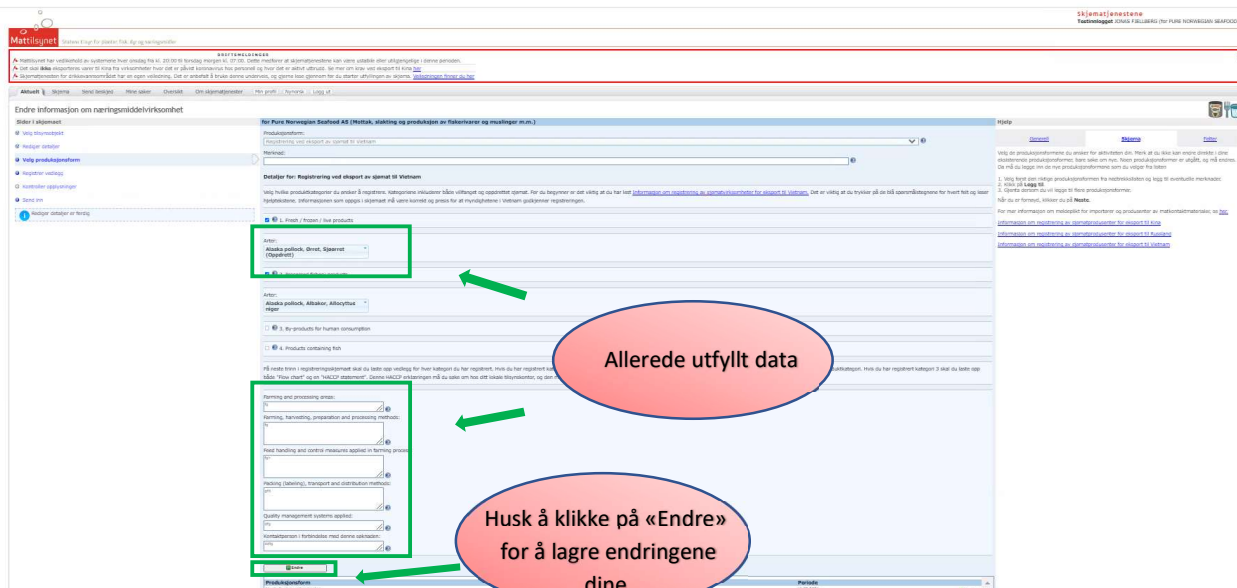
Skjematjenestene
Tostinnlogget JONAS FJELLBERG (for PURE NORWEGIAN SEAFOOD

Mattilsynet Statens tilsyn for planter, fisk, dyr og næringsmidler

DRIFTSMELDINGER
Mattilsynet har vedlikehold av systemene hver onsdag fra kl. 20:00 til torsdag morgen kl. 07:00. Dette medfører at skjematjenesten kan være ustabile eller utilgjengelige i denne perioden.
Det skal ikke eksporteres varer til Kina fra virksomheter hvor det er påvist koronavirus hos personell og hvor det er aktivt utbrudd. Se mer om krav ved eksport til Kina her
Skjematjenesten for sikkerhetsområdet har en ogen veiledning. Det er anbefalt å bruke denne underveis, og gjerne lese gjennom før du starter utfyllingen av skjema. Veiledningen finner du her

Aktuelt | Skjema | Send fastsjema | Mine saker | Oversikt | Om skjematjenester | Min profil | Nynorsk | Logg ut

Endre informasjon om næringsmiddelvirksomhet

Sider i skjemaet
Velg tilsynsobjekt
Redigere detaljer
Velg produksjonsform
Registrer vedlegg
Kontroller opplysninger
Send inn
Rediger detaljer er ferdig

for Pure Norwegian Seafood AS (Mottak, slakting og produksjon av fiskerivarer og muslinger m.m.)

Produksjonsform:
Registrering ved eksport av sjømat til Vietnam
Merknad:

Detaljer for: Registrering ved eksport av sjømat til Vietnam

Velg hvilke produktkategorier du ønsker å registrere. Kategoriene inkluderer både villfanget og oppdrettet sjømat. For du begynner er det viktig at du har lest Informasjon om registrering av sjømatvirksomheter for eksport til Vietnam. Det er viktig at du trykker på de blå spørsmålstegnene for hvert felt og leser hjelpetekstene. Informasjonen som oppgis i skjemaet må være korrekt og presis for at myndighetene i Vietnam godkjenner registreringen.

1. Fresh / frozen / live products

Arter:
Alaska pollock, Ørret, Sjøørret (Oppdrett)

2. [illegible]

Arter:
Alaska pollock, Albakor, Allocyttus røger

3. By-products for human consumption

4. Products containing fish

På neste trinn i registreringsskjemaet skal du laste opp vedlegg for hver kategori du har registrert. Hvis du har registrert ka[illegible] båda "Flow chart" og en "HACCP statement". Denne HACCP erklæringen må du søke om hos ditt lokale tilsynskontor, og den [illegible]

Allerede utfyllt data

Farming and processing areas:
Farming, harvesting, preparation and processing methods:
Feed handling and control measures applied in farming proce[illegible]
Packing (labeling), transport and distribution methods:
Quality management systems applied:
Kontaktperson i forbindelse med denne søknaden:

Husk å klikke på «Endre» for å lagre endringene dine

Endre

Produksjonsform
Periode

Hjelp
Generell | Skjema | Feltet

Velg de produksjonsformene du ønsker for aktiviteten din. Merk at du ikke kan endre direkte i dine eksisterende produksjonsformer, bare sake om nye. Noen produksjonsformer er utgått, og må endres. Da må du legge inn de nye produksjonsformene som du velger fra listen.

1. Velg først den riktige produksjonsformen fra nedtrekkslisten og legg til eventuelle merknader.
2. Klikk på Legg til.
3. Gjenta dersom du vil legge til flere produksjonsformer.
Når du er ferdig, klikker du på Neste.

For mer informasjon om meldeplikt for importører og produsenter av matkontaktmaterialer, se her.
Informasjon om registrering av sjømatprodusenter for eksport til Kina
Informasjon om registrering av sjømatprodusenter for eksport til Russland
Informasjon om registrering av sjømatprodusenter for eksport til Vietnam